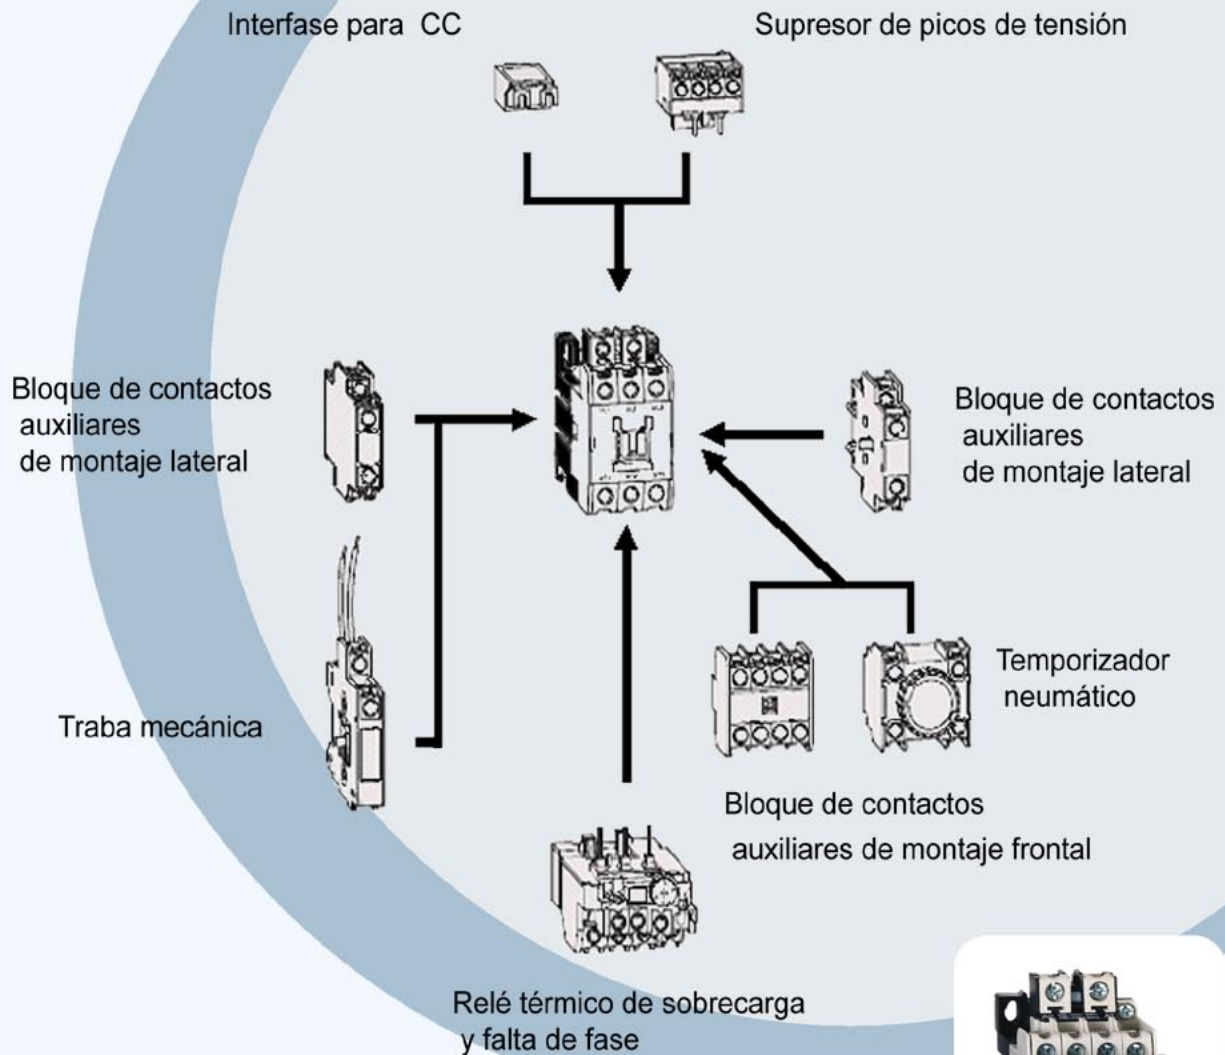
Interfase para CC

Supresor de picos de tensión

Bloque de contactos auxiliares de montaje lateral

Bloque de contactos auxiliares de montaje lateral

Traba mecánica

Temporizador neumático

Bloque de contactos auxiliares de montaje frontal

Relé térmico de sobrecarga y falta de fase